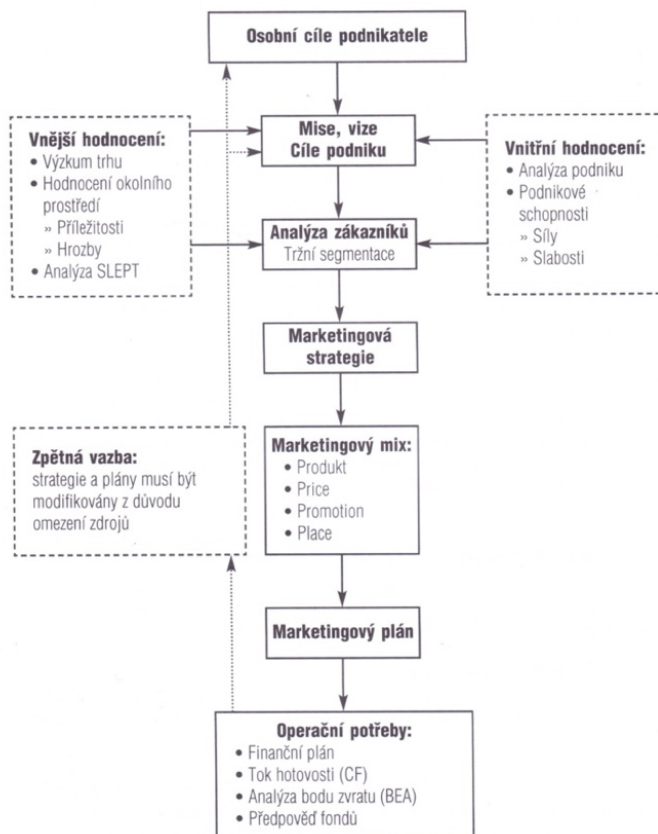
Osobní cíle podnikatele

Vnější hodnocení:
• Výzkum trhu
• Hodnocení okolního prostředí
» Příležitosti
» Hrozby
• Analýza SLEPT

Mise, vize
Cíle podniku

Vnitřní hodnocení:
• Analýza podniku
• Podnikové schopnosti
» Síly
» Slabosti

Analýza zákazníků
Tržní segmentace

Marketingová strategie

Zpětná vazba:
strategie a plány musí být modifikovány z důvodu omezení zdrojů

Marketingový mix:
• Produkt
• Price
• Promotion
• Place

Marketingový plán

Operační potřeby:
• Finanční plán
• Tok hotovosti (CF)
• Analýza bodu zvratu (BEA)
• Předpověď fondů